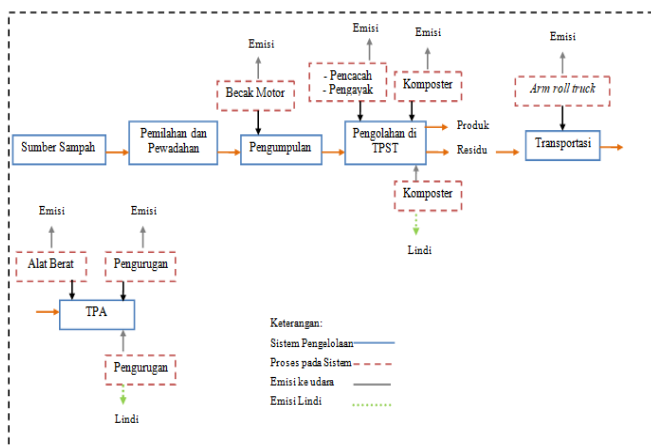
Emisi

Emisi

Emisi

Emisi

Becak Motor

- Pencacah
- Pengayak

Komposter

*Arm roll truck*

Sumber Sampah

Pemilahan dan Pewadahan

Pengumpulan

Pengolahan di TPST

Produk

Residu

Transportasi

Komposter

Lindi

Emisi

Emisi

Alat Berat

Pengurugan

TPA

Pengurugan

Lindi

Keterangan:

Sistem Pengelolaan

Proses pada Sistem

Emisi ke udara

Emisi Lindi